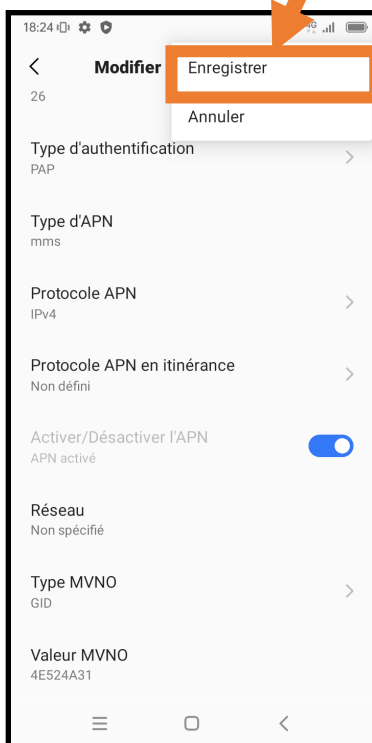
18:24

Modifier

26

Enregistrer

Annuler

Type d'authentification
PAP

Type d'APN
mms

Protocole APN
IPv4

Protocole APN en itinérance
Non défini

Activer/Désactiver l'APN
APN activé

Réseau
Non spécifié

Type MVNO
GID

Valeur MVNO
4E524A31